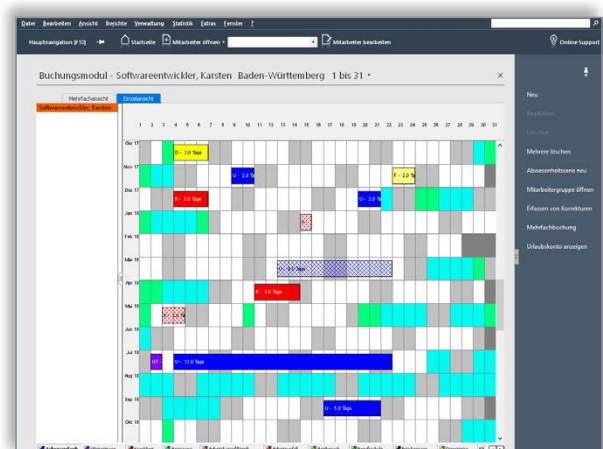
Datei Bearbeiten Ansicht Berichte Verwaltung Statistik Extras Fenster ?

Hauptnavigation (F10) Startseite Mitarbeiter öffnen Mitarbeiter bearbeiten Online Support

Buchungsmodul - Softwareentwickler, Karsten Baden-Württemberg 1 bis 31 ×

Mehrfachansicht Einzelansicht

Softwareentwickler, Karsten

1 2 3 4 5 6 7 8 9 10 11 12 13 14 15 16 17 18 19 20 21 22 23 24 25 26 27 28 29 30 31

Okt 17
Nov 17
Dez 17
Jan 18
Feb 18
Mär 18
Apr 18
Mai 18
Jun 18
Jul 18
Aug 18
Sep 18
Okt 18

D - 3.0 Tage
U - 3.0 Tage
F - 3.0 Tage
K - 3.0 Tage
U - 3.0 Tage
U - 5.0 Tage
K - 3.0 Tage
U - 2.0 Tage
UT
U - 13.0 Tage
U - 3.0 Tage

Neu
Bearbeiten
Löschen
Mehrere löschen
Abwesenheitsszene neu
Mitarbeitergruppe öffnen
Erfassen von Korrekturen
Mehrfachbuchung
Urlaubskonto anzeigen